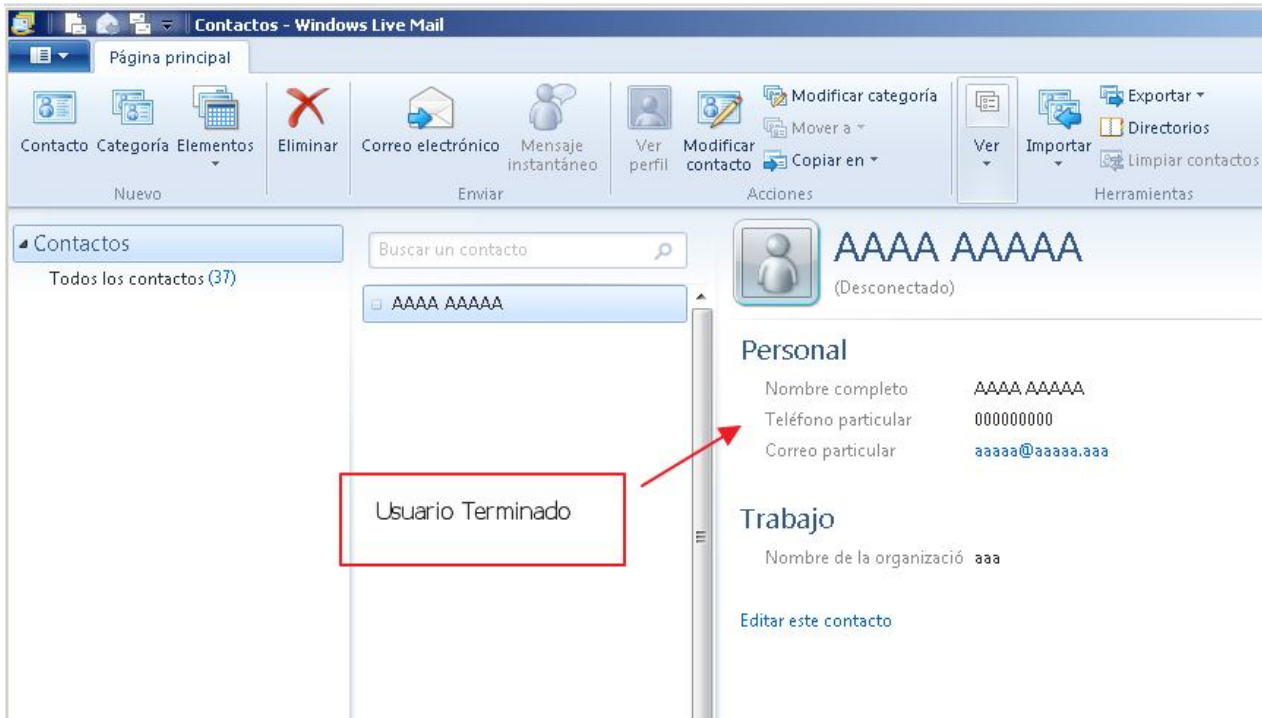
Contactos - Windows Live Mail

Página principal

Contacto Categoría Elementos
Nuevo

Eliminar

Correo electrónico Mensaje instantáneo
Enviar

Ver perfil Modificar contacto Modificar categoría Mover a Copiar en
Acciones

Ver

Importar Exportar Directorios Limpiar contactos
Herramientas

Contactos
Todos los contactos (37)

Buscar un contacto

AAAA AAAAA

AAAA AAAAA
(Desconectado)

Personal
Nombre completo AAAA AAAAA
Teléfono particular 000000000
Correo particular aaaaa@aaaaa.aaa

Usuario Terminado

Trabajo
Nombre de la organizació aaa

Editar este contacto